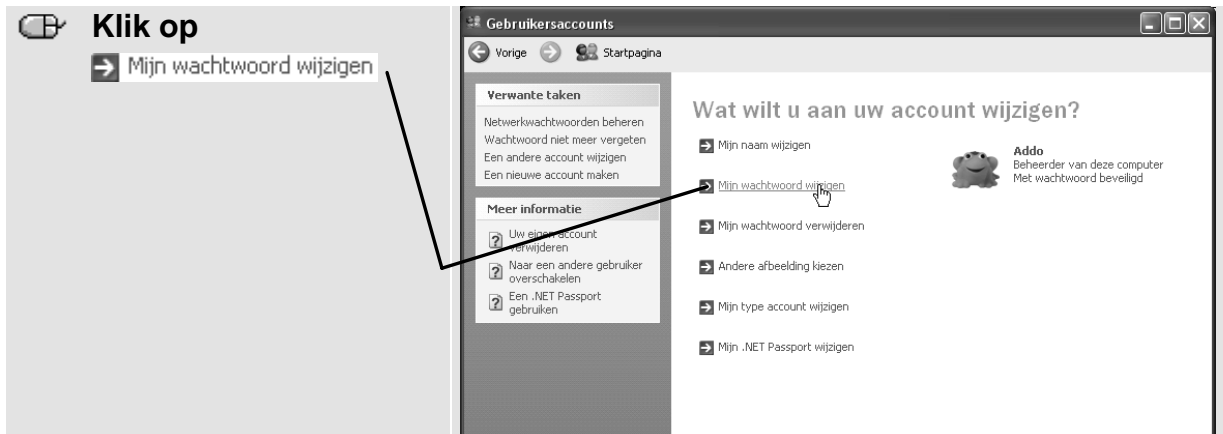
Klik op

Mijn wachtwoord wijzigen

Gebruikersaccounts

Vorige Startpagina

Verwante taken

Netwerkwachtwoorden beheren
Wachtwoord niet meer vergeten
Een andere account wijzigen
Een nieuwe account maken

Meer informatie

Uw eigen account verwijderen
Naar een andere gebruiker overschakelen
Een .NET Passport gebruiken

Wat wilt u aan uw account wijzigen?

Mijn naam wijzigen

Mijn wachtwoord wijzigen

Mijn wachtwoord verwijderen

Andere afbeelding kiezen

Mijn type account wijzigen

Mijn .NET Passport wijzigen

Addo
Beheerder van deze computer
Met wachtwoord beveiligd